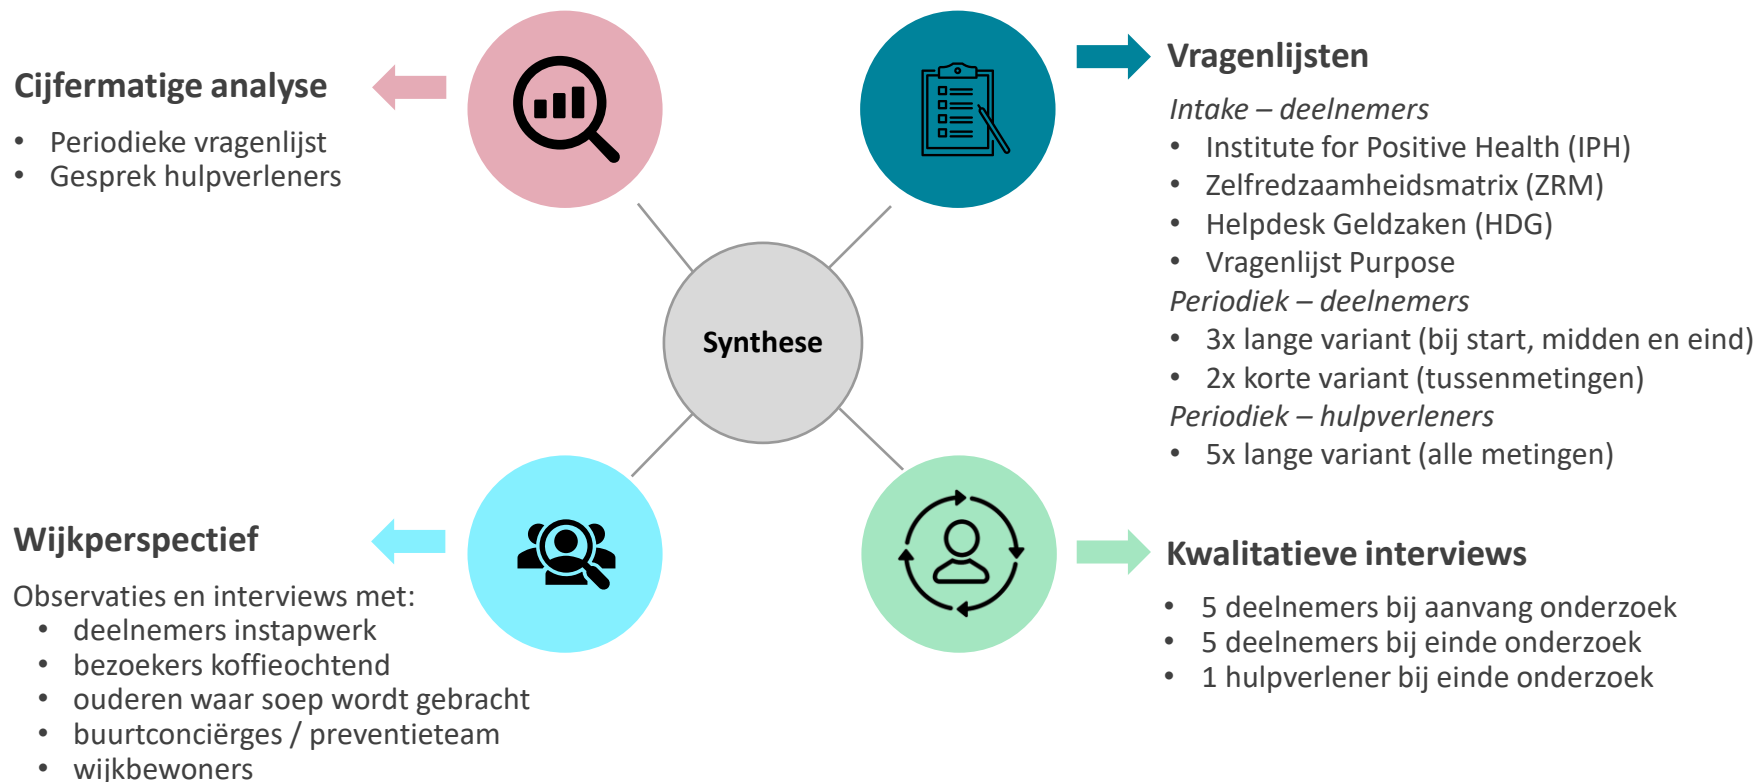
Cijfermatige analyse

- Periodieke vragenlijst
- Gesprek hulpverleners

Vragenlijsten

*Intake – deelnemers*
- Institute for Positive Health (IPH)
- Zelfredzaamheidsmatrix (ZRM)
- Helpdesk Geldzaken (HDG)
- Vragenlijst Purpose

*Periodiek – deelnemers*
- 3x lange variant (bij start, midden en eind)
- 2x korte variant (tussenmetingen)

*Periodiek – hulpverleners*
- 5x lange variant (alle metingen)

Synthese

Wijkperspectief

Observaties en interviews met:
- deelnemers instapwerk
- bezoekers koffieochtend
- ouderen waar soep wordt gebracht
- buurtconciërges / preventieteam
- wijkbewoners

Kwalitatieve interviews

- 5 deelnemers bij aanvang onderzoek
- 5 deelnemers bij einde onderzoek
- 1 hulpverlener bij einde onderzoek